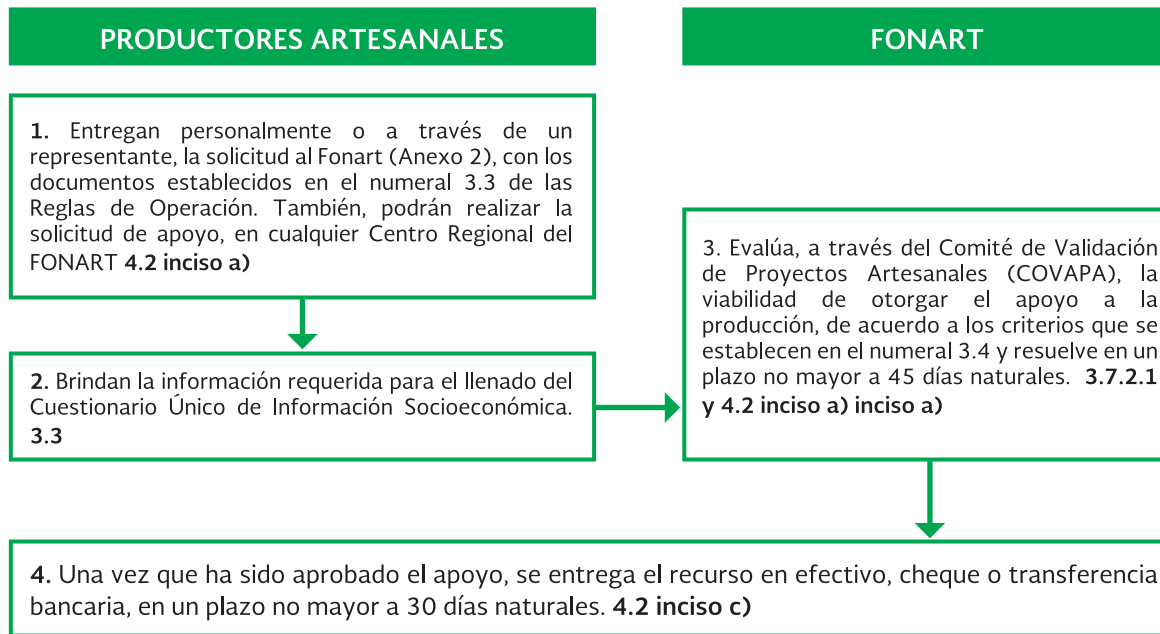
PRODUCTORES ARTESANALES

FONART

1. Entregan personalmente o a través de un representante, la solicitud al Fonart (Anexo 2), con los documentos establecidos en el numeral 3.3 de las Reglas de Operación. También, podrán realizar la solicitud de apoyo, en cualquier Centro Regional del FONART 4.2 inciso a)

2. Brindan la información requerida para el llenado del Cuestionario Único de Información Socioeconómica. 3.3

3. Evalúa, a través del Comité de Validación de Proyectos Artesanales (COVAPA), la viabilidad de otorgar el apoyo a la producción, de acuerdo a los criterios que se establecen en el numeral 3.4 y resuelve en un plazo no mayor a 45 días naturales. 3.7.2.1 y 4.2 inciso a) inciso a)

4. Una vez que ha sido aprobado el apoyo, se entrega el recurso en efectivo, cheque o transferencia bancaria, en un plazo no mayor a 30 días naturales. 4.2 inciso c)